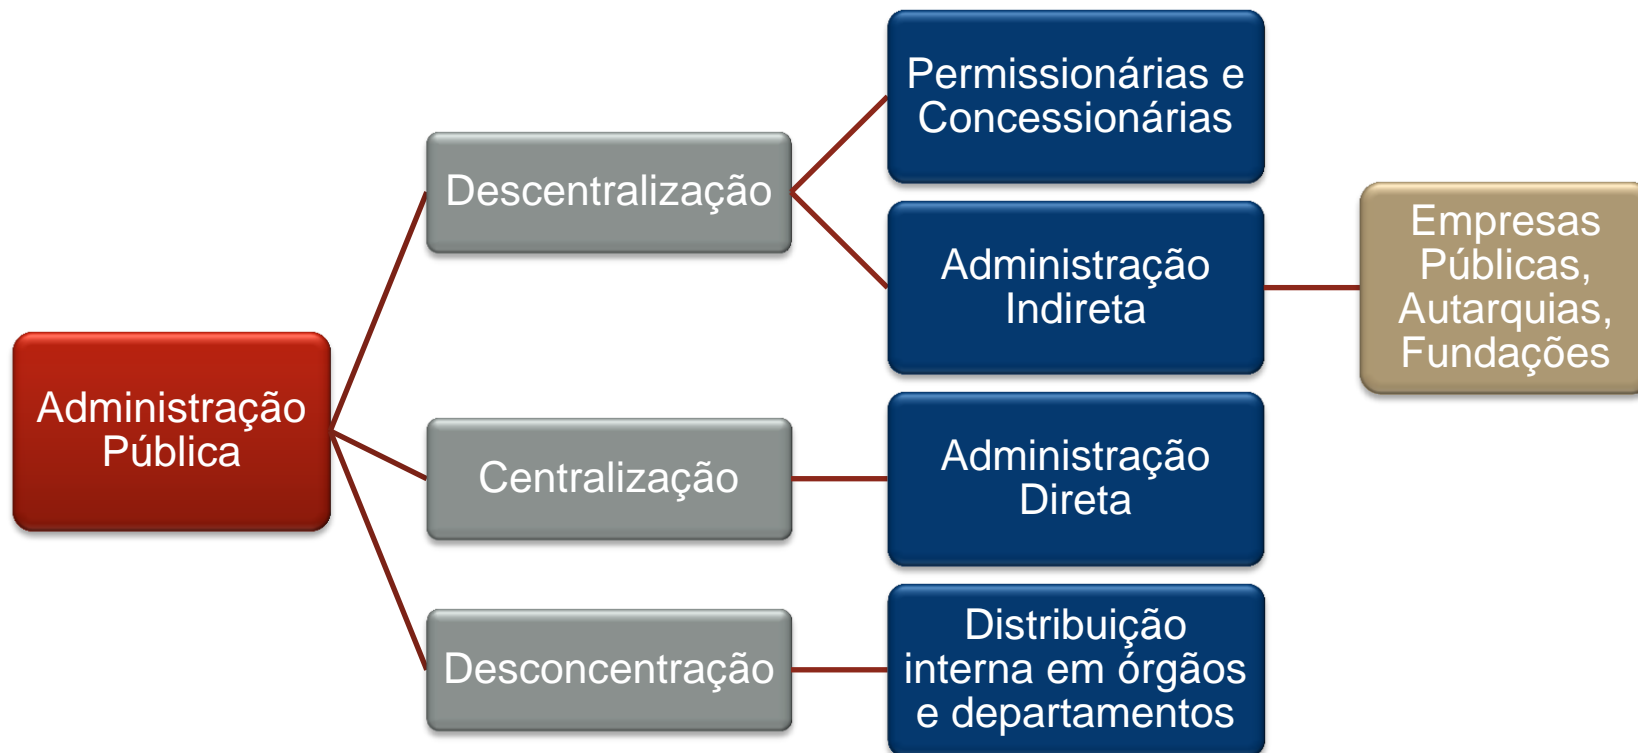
Administração Pública

Descentralização

Permissionárias e Concessionárias

Administração Indireta

Empresas Públicas, Autarquias, Fundações

Centralização

Administração Direta

Desconcentração

Distribuição interna em órgãos e departamentos